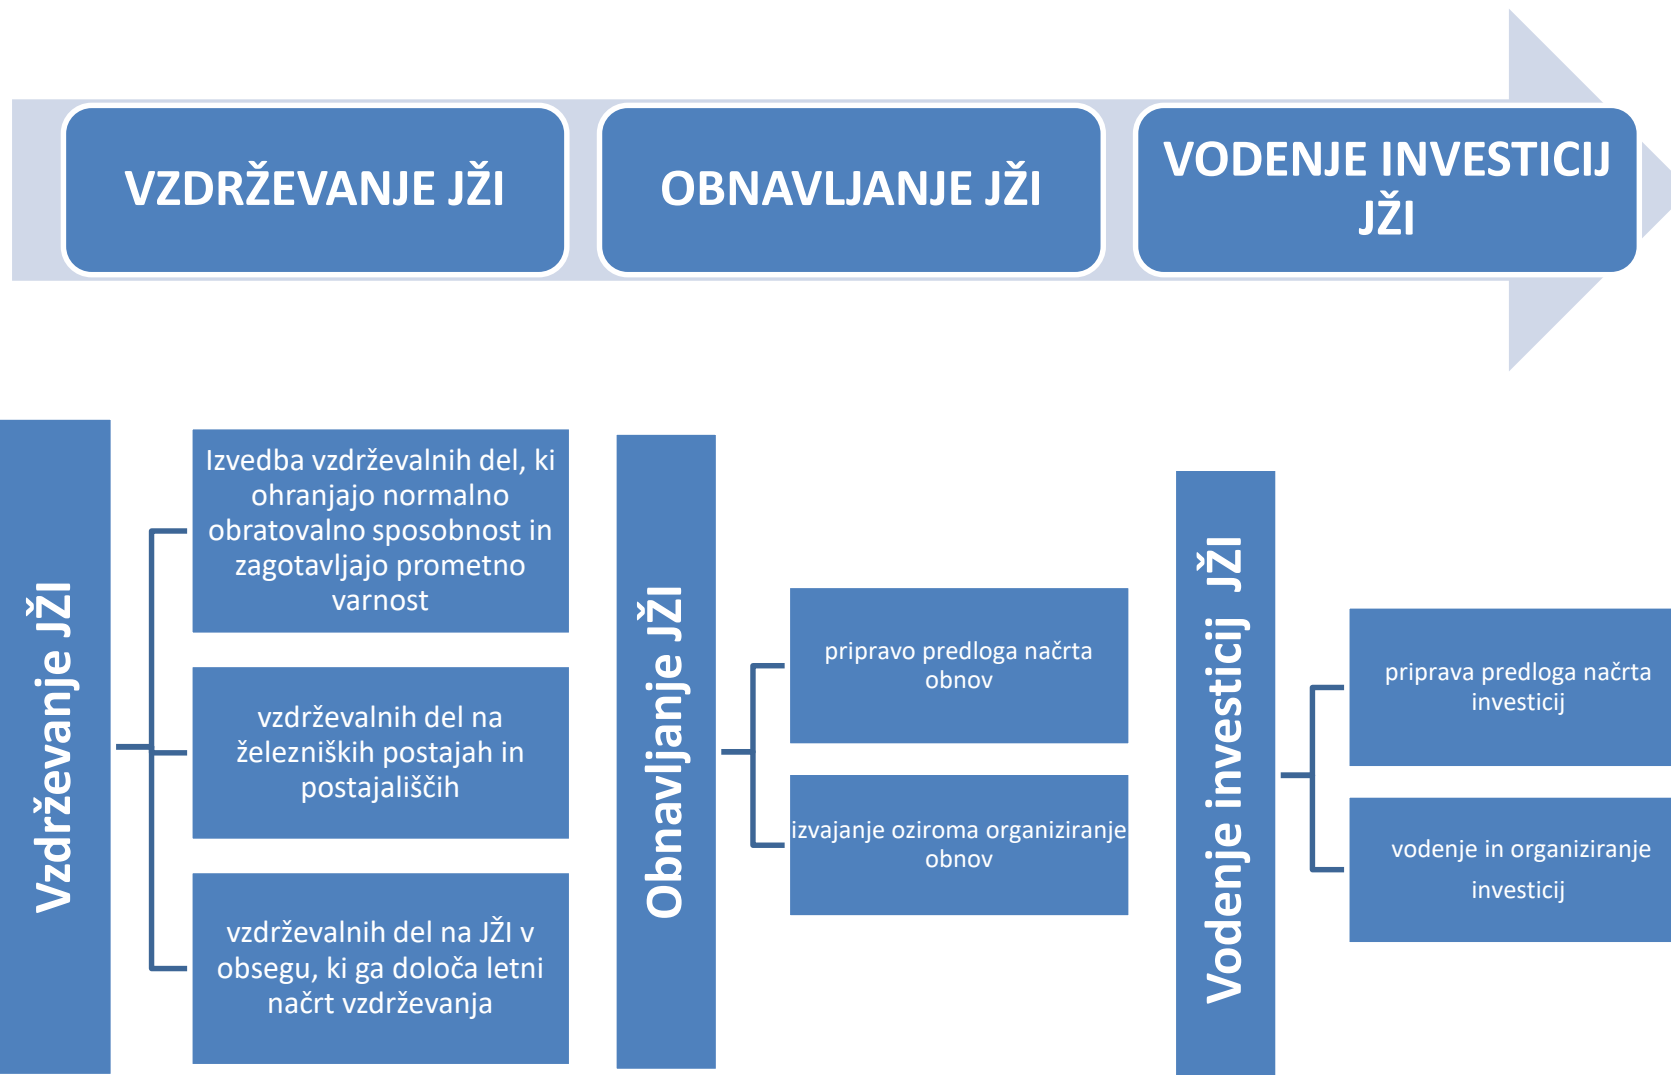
VZDRŽEVANJE JŽI

OBNAVLJANJE JŽI

VODENJE INVESTICIJ JŽI

Vzdrževanje JŽI

Izvedba vzdrževalnih del, ki ohranjajo normalno obratovalno sposobnost in zagotavljajo prometno varnost

vzdrževalnih del na železniških postajah in postajališčih

vzdrževalnih del na JŽI v obsegu, ki ga določa letni načrt vzdrževanja

Obnavljanje JŽI

pripravo predloga načrta obnov

izvajanje oziroma organiziranje obnov

Vodenje investicij JŽI

priprava predloga načrta investicij

vodenje in organiziranje investicij